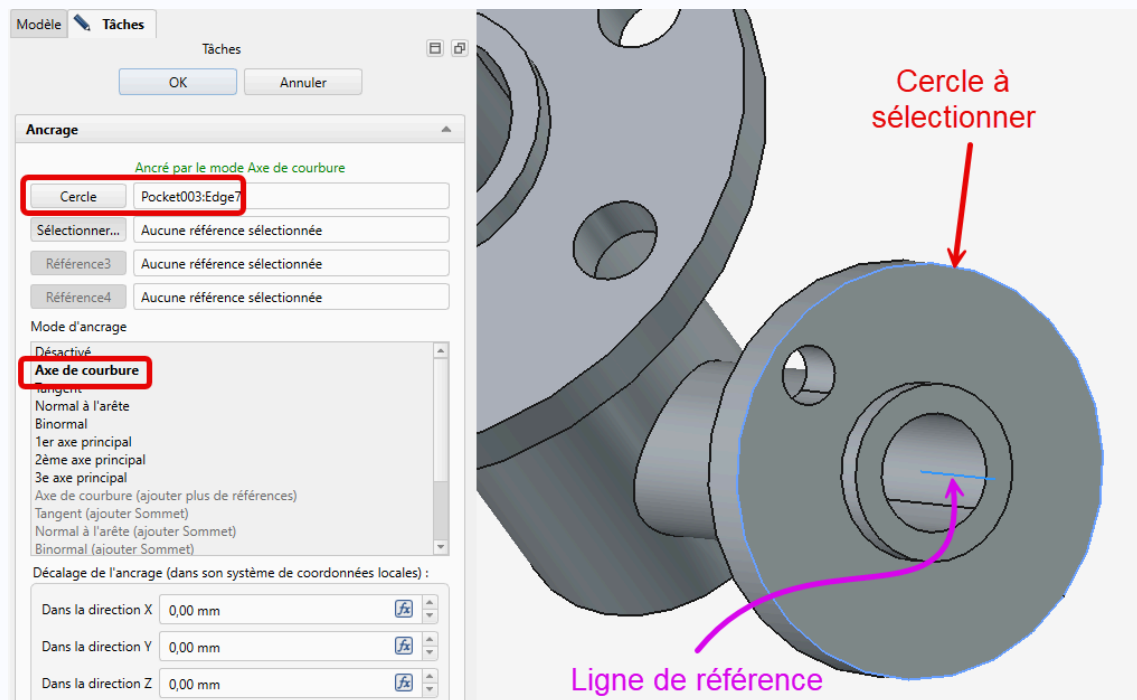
Modèle
Tâches
Tâches
OK
Annuler
Ancrage
Ancré par le mode Axe de courbure
Cercle
Pocket003:Edge7
Sélectionner...
Aucune référence sélectionnée
Référence3
Aucune référence sélectionnée
Référence4
Aucune référence sélectionnée
Mode d'ancrage
Désactivé
Axe de courbure
Tangent
Normal à l'arête
Binormal
1er axe principal
2ème axe principal
3e axe principal
Axe de courbure (ajouter plus de références)
Tangent (ajouter Sommet)
Normal à l'arête (ajouter Sommet)
Binormal (ajouter Sommet)
Décalage de l'ancrage (dans son système de coordonnées locales) :
Dans la direction X
0,00 mm
Dans la direction Y
0,00 mm
Dans la direction Z
0,00 mm
Cercle à sélectionner
Ligne de référence